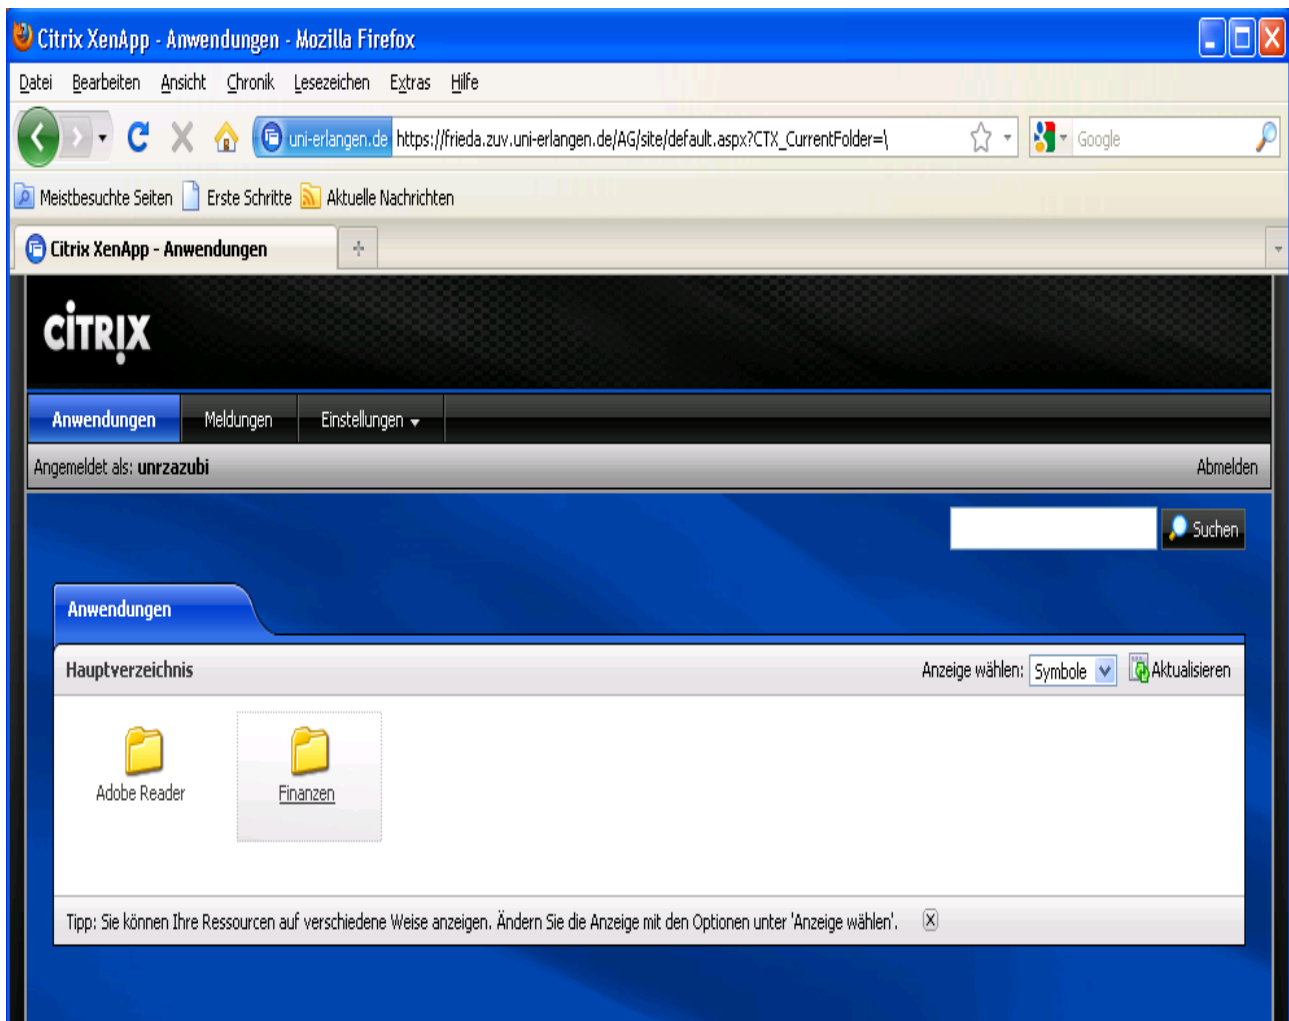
Citrix XenApp - Anwendungen - Mozilla Firefox

Datei Bearbeiten Ansicht Chronik Lesezeichen Extras Hilfe

uni-erlangen.de https://frieda.zuv.uni-erlangen.de/AG/site/default.aspx?CTX_CurrentFolder=\

Google

Meistbesuchte Seiten Erste Schritte Aktuelle Nachrichten

Citrix XenApp - Anwendungen

CiTRIX

Anwendungen Meldungen Einstellungen

Angemeldet als: unrzazubi

Abmelden

Suchen

Anwendungen

Hauptverzeichnis

Anzeige wählen: Symbole

Aktualisieren

Adobe Reader

Finanzen

Tipp: Sie können Ihre Ressourcen auf verschiedene Weise anzeigen. Ändern Sie die Anzeige mit den Optionen unter 'Anzeige wählen'.